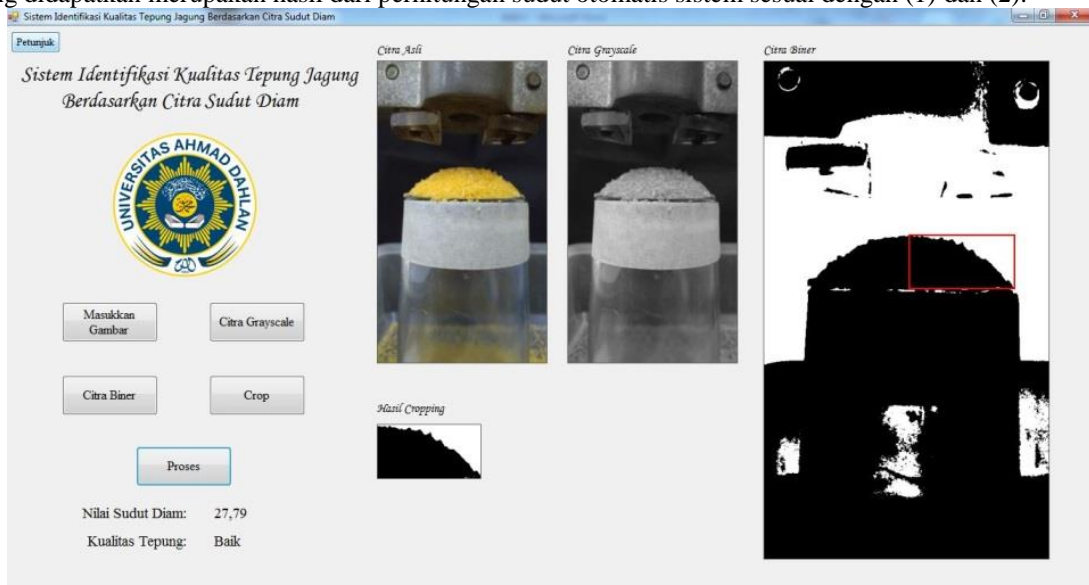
g didapatkan merupakan hasil dari perhitungan sudut otomatis sistem sesuai dengan (1) dan (2).

Sistem Identifikasi Kualitas Tepung Jagung Berdasarkan Citra Sudut Diam

Petunjuk

Sistem Identifikasi Kualitas Tepung Jagung Berdasarkan Citra Sudut Diam

UNIVERSITAS AHMAD DAHLAN

Masukkan Gambar

Citra Grayscale

Citra Biner

Crop

Proses

Nilai Sudut Diam: 27,79

Kualitas Tepung: Baik

Citra Asli

Citra Grayscale

Citra Biner

Hasil Cropping